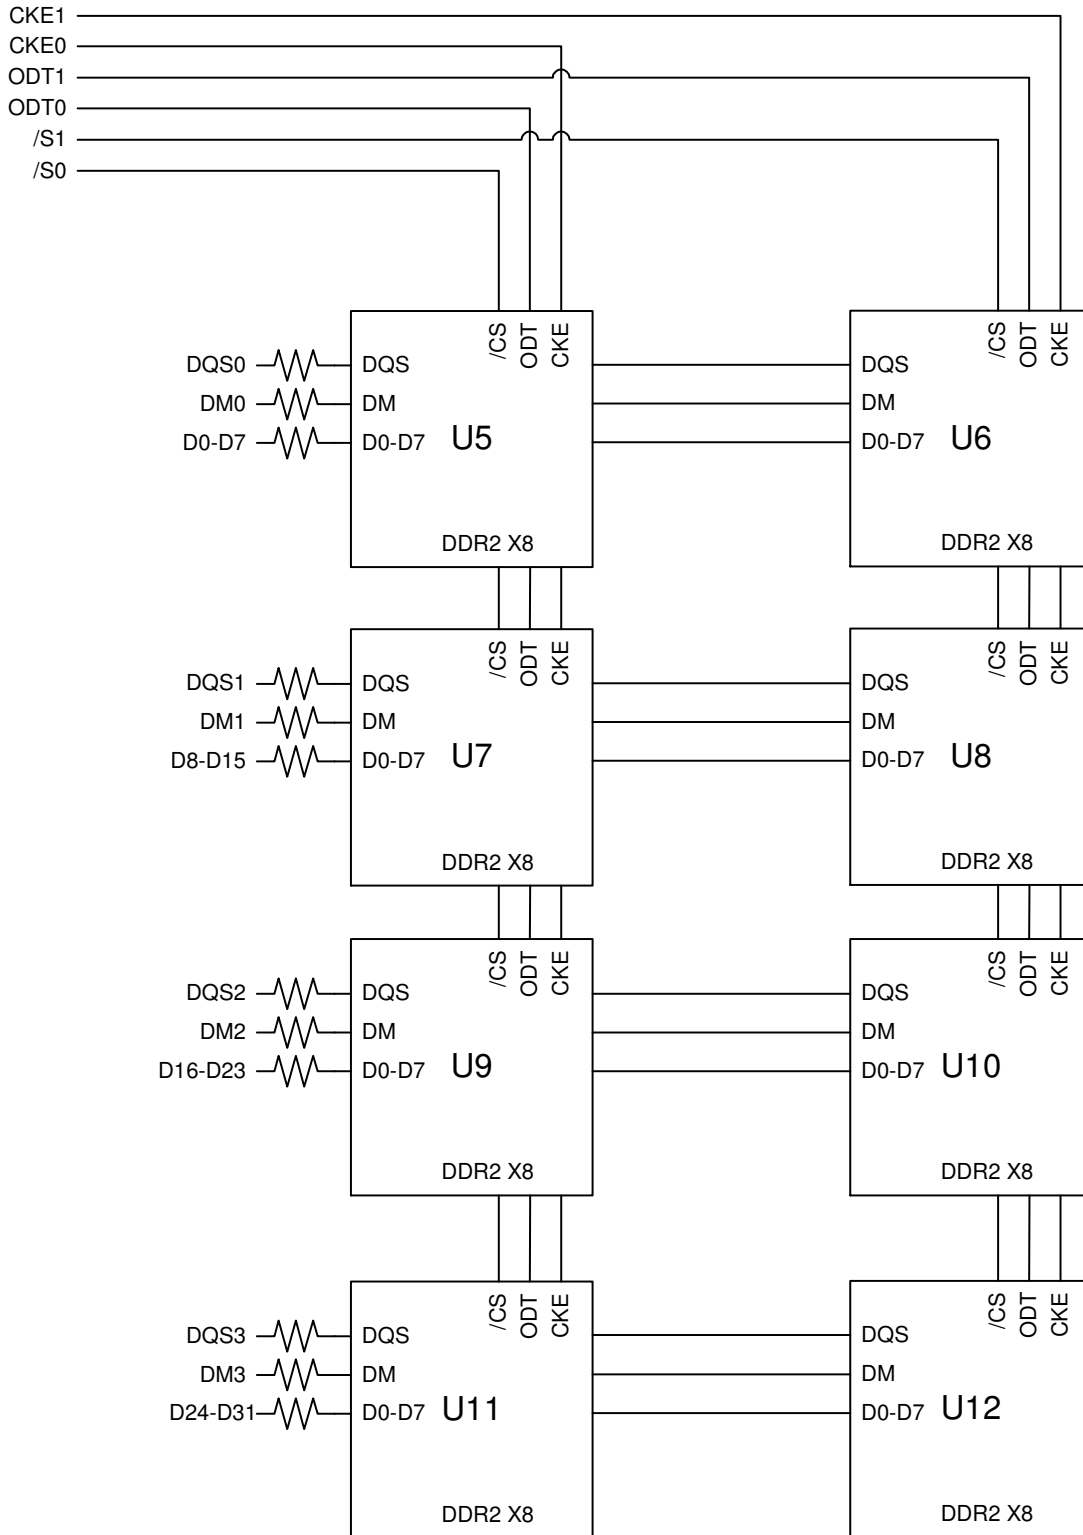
CKE1
CKE0
ODT1
ODT0
/S1
/S0

DQS0
DM0
D0-D7
/CS ODT CKE
DQS
DM
D0-D7 U5
DDR2 X8

/CS ODT CKE
DQS
DM
D0-D7 U6
DDR2 X8

DQS1
DM1
D8-D15
/CS ODT CKE
DQS
DM
D0-D7 U7
DDR2 X8

/CS ODT CKE
DQS
DM
D0-D7 U8
DDR2 X8

DQS2
DM2
D16-D23
/CS ODT CKE
DQS
DM
D0-D7 U9
DDR2 X8

/CS ODT CKE
DQS
DM
D0-D7 U10
DDR2 X8

DQS3
DM3
D24-D31
/CS ODT CKE
DQS
DM
D0-D7 U11
DDR2 X8

/CS ODT CKE
DQS
DM
D0-D7 U12
DDR2 X8